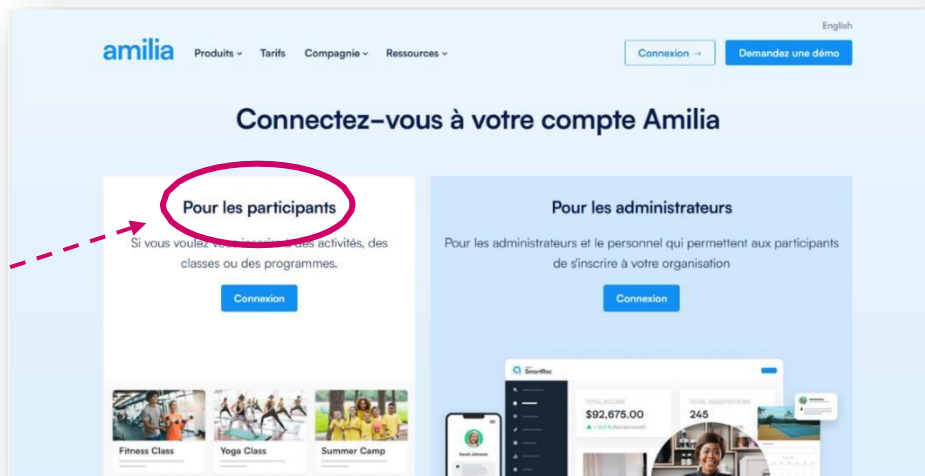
English

amilia Produits Tarifs Compagnie Ressources

Connexion → Demandez une démo

Connectez-vous à votre compte Amilia

Pour les participants

Si vous voulez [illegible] des activités, des classes ou des programmes.

Connexion

Pour les administrateurs

Pour les administrateurs et le personnel qui permettent aux participants de s'inscrire à votre organisation

Connexion

SmartRec

$92,675.00

245

Fitness Class

Yoga Class

Summer Camp